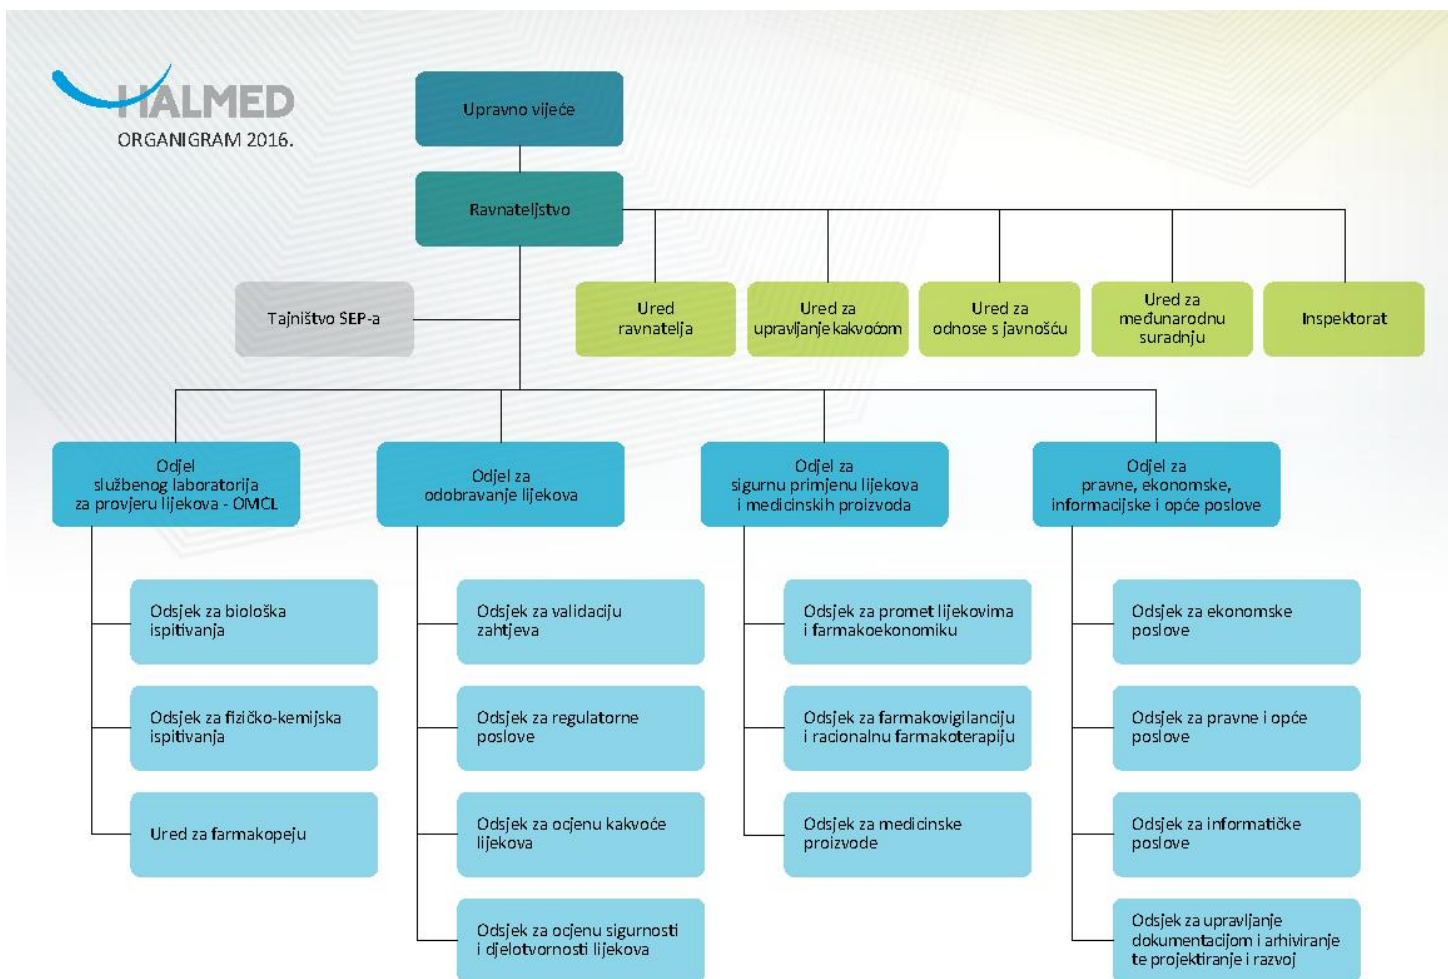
HALMED
ORGANIGRAM 2016.

Upravno vijeće

Ravnateljstvo

Tajništvo SEP-a

Ured ravnatelja

Ured za upravljanje kakvoćom

Ured za odnose s javnošću

Ured za međunarodnu suradnju

Inspektorat

Odjel službenog laboratorija za provjeru lijekova - OMCL

Odsjek za biološka ispitivanja

Odsjek za fizičko-kemijska ispitivanja

Ured za farmakopeju

Odjel za odobravanje lijekova

Odsjek za validaciju zahtjeva

Odsjek za regulatorne poslove

Odsjek za ocjenu kakvoće lijekova

Odsjek za ocjenu sigurnosti i djelotvornosti lijekova

Odjel za sigurnu primjenu lijekova i medicinskih proizvoda

Odsjek za promet lijekovima i farmakoekonomiku

Odsjek za farmakovigilanciju i racionalnu farmakoterapiju

Odsjek za medicinske proizvode

Odjel za pravne, ekonomske, informacijske i opće poslove

Odsjek za ekonomske poslove

Odsjek za pravne i opće poslove

Odsjek za informatičke poslove

Odsjek za upravljanje dokumentacijom i arhiviranje te projektiranje i razvoj